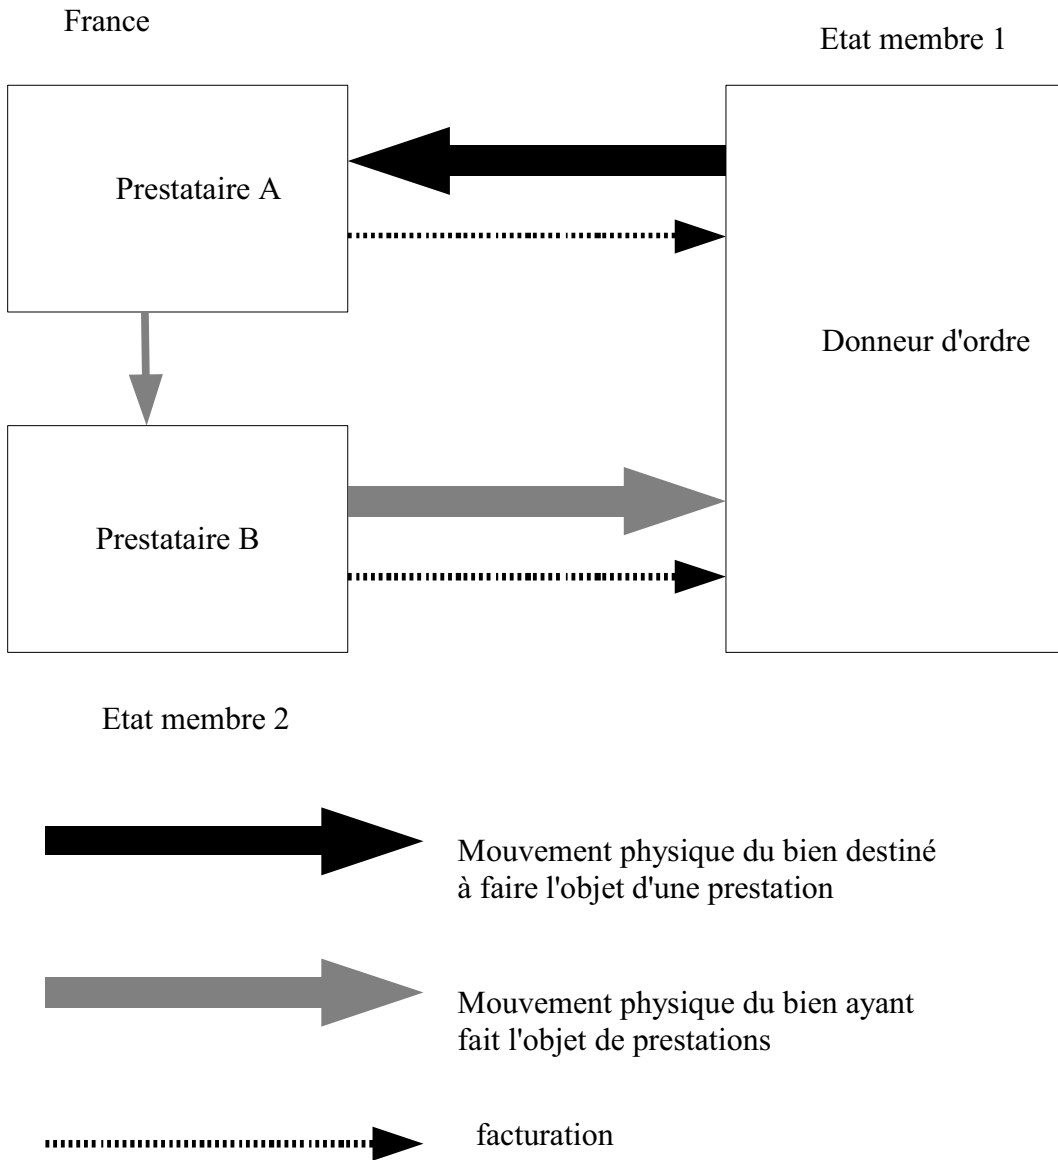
France

Etat membre 1

Prestataire A

Donneur d'ordre

Prestataire B

Etat membre 2

Mouvement physique du bien destiné à faire l'objet d'une prestation

Mouvement physique du bien ayant fait l'objet de prestations

facturation